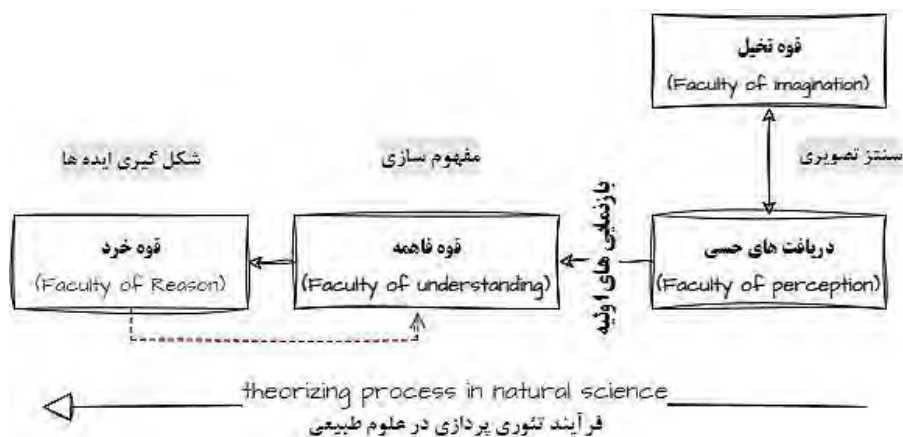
قوه تخیل
(Faculty of imagination)

سنتز تصویری

شکل گیری ایده ها

مفهوم سازی

بازنمایی های اولیه

قوه خرد
(Faculty of Reason)

قوه فاهمه
(Faculty of understanding)

دریافت های حسی
(Faculty of perception)

theorizing process in natural science
فرآیند تئوری پردازی در علوم طبیعی